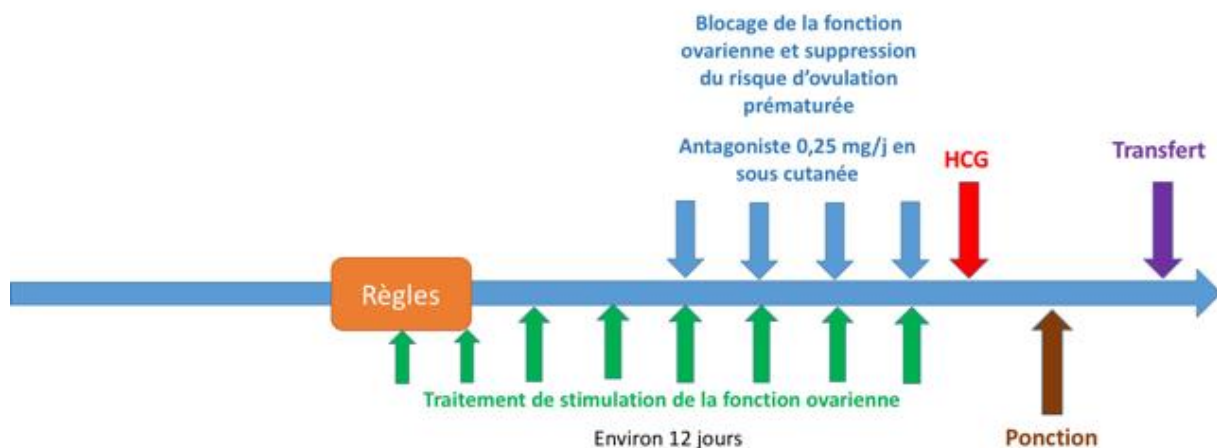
Blocage de la fonction ovarienne et suppression du risque d'ovulation prématurée

Antagoniste 0,25 mg/j en sous cutanée

HCG

Transfert

Règles

Traitement de stimulation de la fonction ovarienne

Environ 12 jours

Ponction